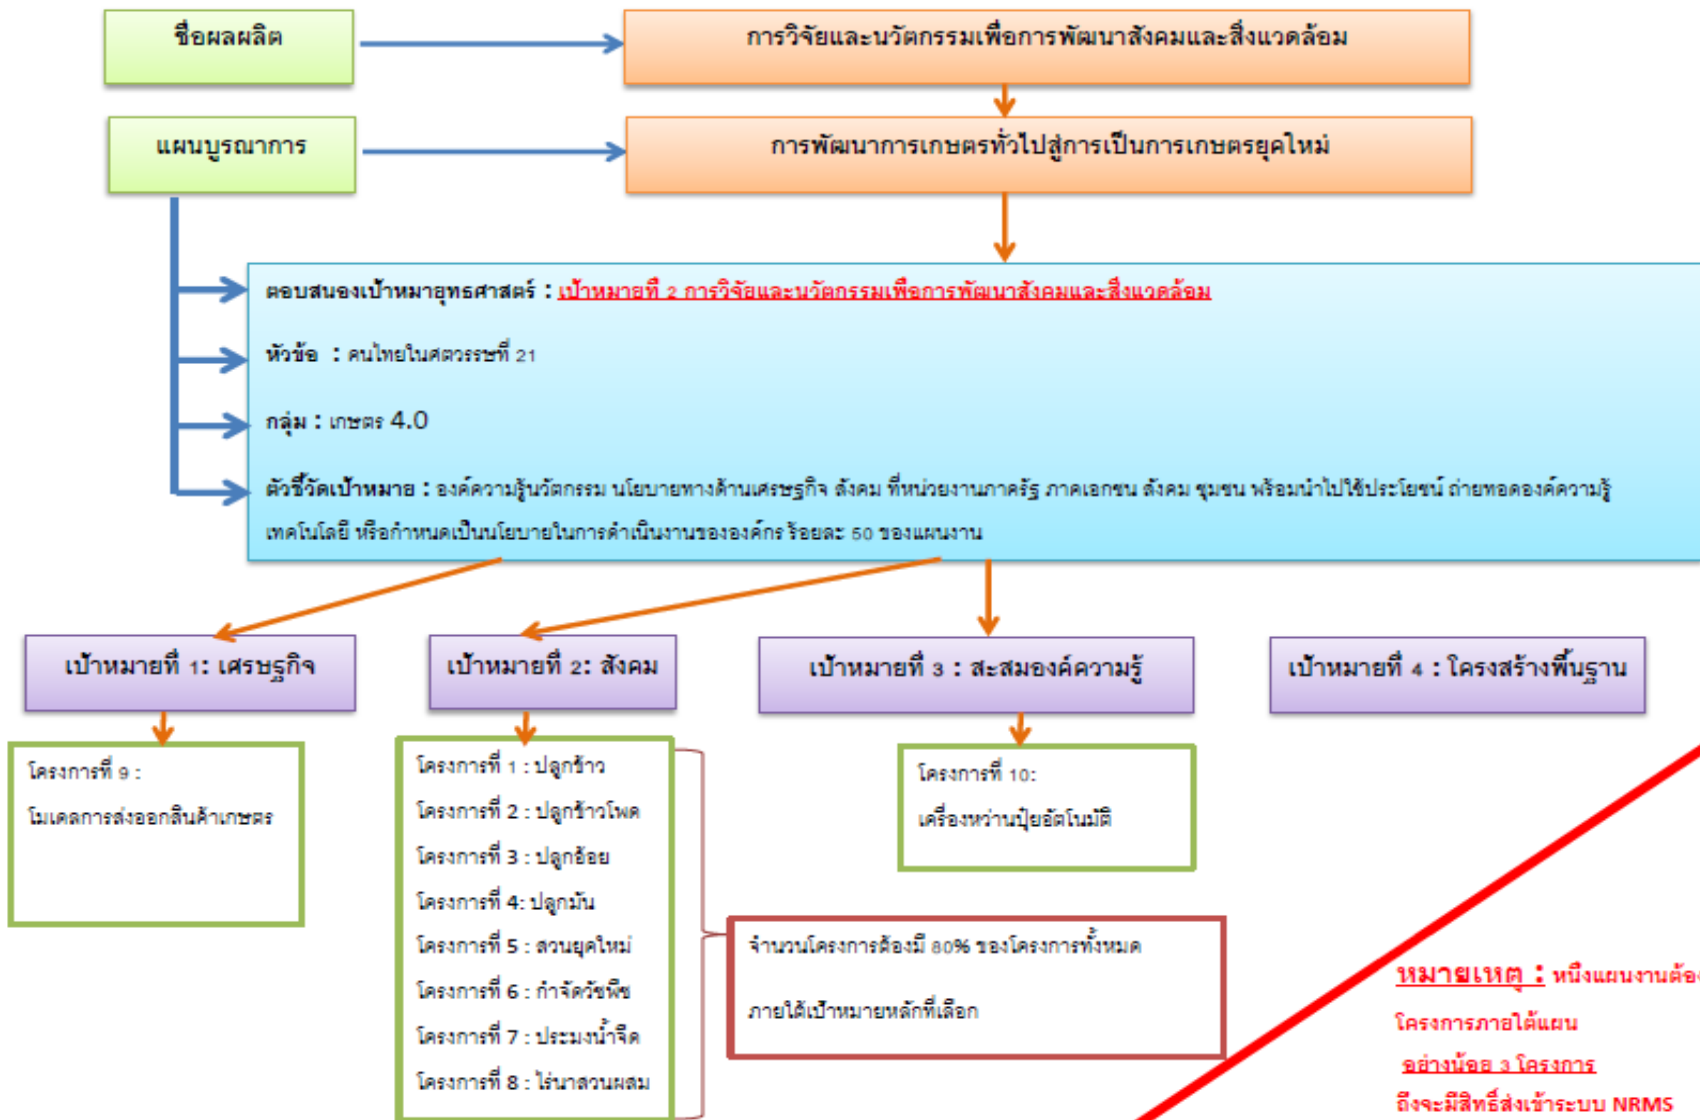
ชื่อผลผลิต

การวิจัยและนวัตกรรมเพื่อการพัฒนาสังคมและสิ่งแวดล้อม

แผนบูรณาการ

การพัฒนาการเกษตรทั่วไปสู่การเป็นการเกษตรยุคใหม่

ตอบสนองเป้าหมายยุทธศาสตร์ : เป้าหมายที่ 2 การวิจัยและนวัตกรรมเพื่อการพัฒนาสังคมและสิ่งแวดล้อม

หัวข้อ : คนไทยในศตวรรษที่ 21

กลุ่ม : เกษตร 4.0

ตัวชี้วัดเป้าหมาย : องค์ความรู้นวัตกรรม นโยบายทางด้านเศรษฐกิจ สังคม ที่หน่วยงานภาครัฐ ภาคเอกชน สังคม ชุมชน พร้อมนำไปใช้ประโยชน์ ถ่ายทอดองค์ความรู้ เทคโนโลยี หรือกำหนดเป็นนโยบายในการดำเนินงานขององค์กร ร้อยละ 60 ของแผนงาน

เป้าหมายที่ 1: เศรษฐกิจ

เป้าหมายที่ 2: สังคม

เป้าหมายที่ 3 : สะสมองค์ความรู้

เป้าหมายที่ 4 : โครงสร้างพื้นฐาน

โครงการที่ 9 :
โมเดลการส่งออกสินค้าเกษตร

โครงการที่ 1 : ปลูกข้าว
โครงการที่ 2 : ปลูกข้าวโพด
โครงการที่ 3 : ปลูกอ้อย
โครงการที่ 4: ปลูกมัน
โครงการที่ 5 : สวนยุคใหม่
โครงการที่ 6 : กำจัดวัชพืช
โครงการที่ 7 : ประมงน้ำจืด
โครงการที่ 8 : ไร่นาสวนผสม

โครงการที่ 10:
เครื่องหว่านปุ๋ยอัตโนมัติ

จำนวนโครงการต้องมี 80% ของโครงการทั้งหมด
ภายใต้เป้าหมายหลักที่เลือก

หมายเหตุ : หนึ่งแผนงานต้อ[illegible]
โครงการภายใต้แผน
อย่างน้อย 3 โครงการ
ถึงจะมีสิทธิ์ส่งเข้าระบบ NRMS